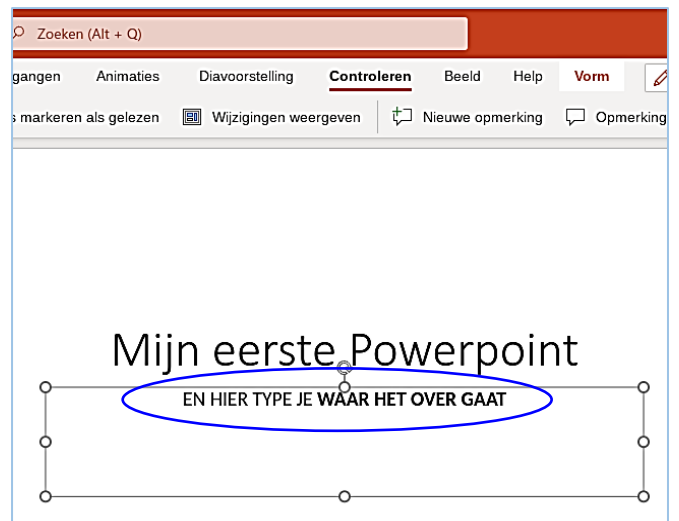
Zoeken (Alt + Q)

gangen Animaties Diavoorstelling Controleren Beeld Help Vorm

s markeren als gelezen Wijzigingen weergeven Nieuwe opmerking Opmerking

Mijn eerste Powerpoint

EN HIER TYPE JE **WAAR HET OVER GAAT**